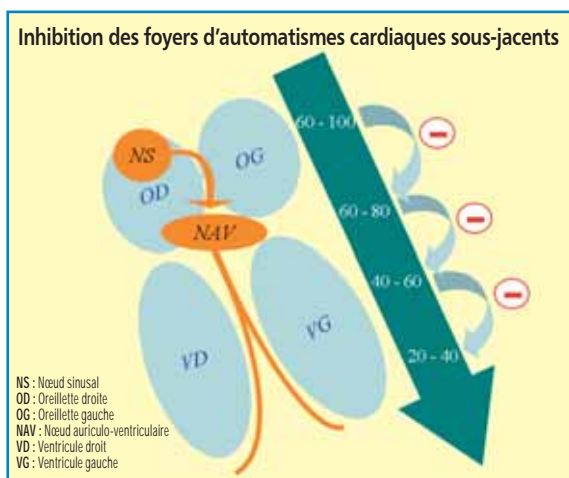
Inhibition des foyers d'automatismes cardiaques sous-jacents

NS

OG

OD

NAV

VG

VD

60 - 100

60 - 80

40 - 60

20 - 40

NS : Nœud sinusal
OD : Oreillette droite
OG : Oreillette gauche
NAV : Nœud auriculo-ventriculaire
VD : Ventricule droit
VG : Ventricule gauche